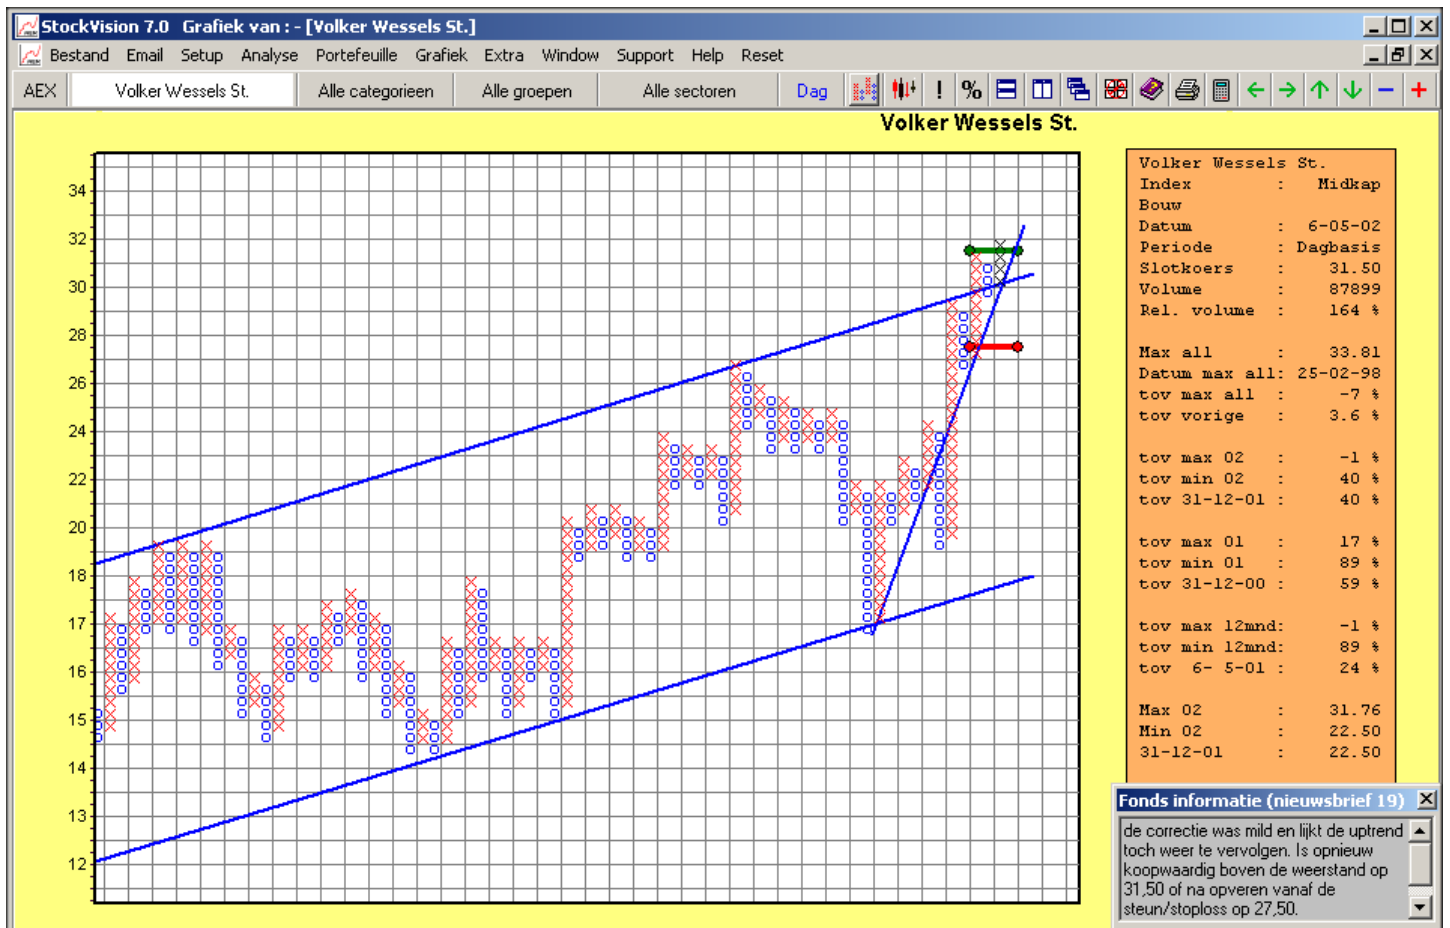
StockVision 7.0 Grafiek van : - [Volker Wessels St.]

Bestand Email Setup Analyse Portefeuille Grafiek Extra Window Support Help Reset

AEX | Volker Wessels St. | Alle categorieen | Alle groepen | Alle sectoren | Dag

! %

Volker Wessels St.

34
32
30
28
26
24
22
20
18
17
16
15
14
13
12

Volker Wessels St.
Index : Midkap
Bouw
Datum : 6-05-02
Periode : Dagbasis
Slotkoers : 31.50
Volume : 87899
Rel. volume : 164 %

Max all : 33.81
Datum max all: 25-02-98
tov max all : -7 %
tov vorige : 3.6 %

tov max 02 : -1 %
tov min 02 : 40 %
tov 31-12-01 : 40 %

tov max 01 : 17 %
tov min 01 : 89 %
tov 31-12-00 : 59 %

tov max 12mnd: -1 %
tov min 12mnd: 89 %
tov 6- 5-01 : 24 %

Max 02 : 31.76
Min 02 : 22.50
31-12-01 : 22.50

Fonds informatie (nieuwsbrief 19)

de correctie was mild en lijkt de uptrend toch weer te vervolgen. Is opnieuw koopwaardig boven de weerstand op 31,50 of na opveren vanaf de steun/stoploss op 27,50.